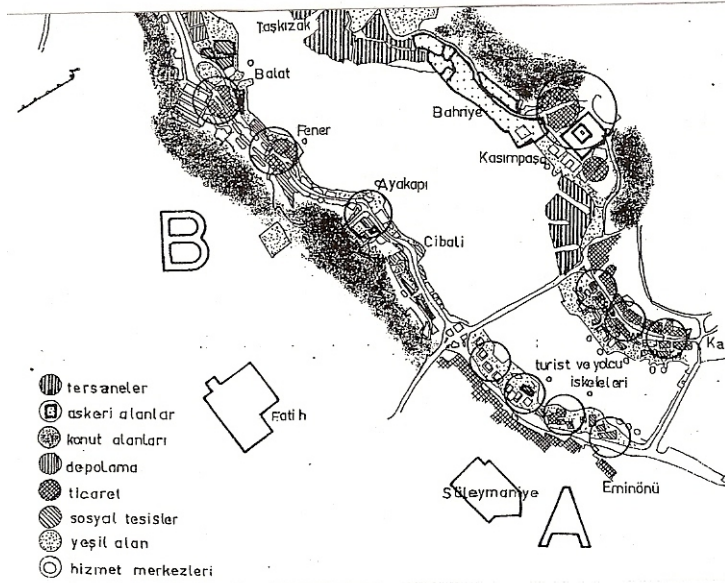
Taşkızak
Balat
Bahriye
Fener
Kasımpaşa
Ayakapı
B
Cibali
Ka
turist ve yolcu iskeleleri
Fatih
Süleymaniye
A
Eminönü

tersaneler
askeri alanlar
konut alanları
depolama
ticaret
sosyal tesisler
yeşil alan
hizmet merkezleri